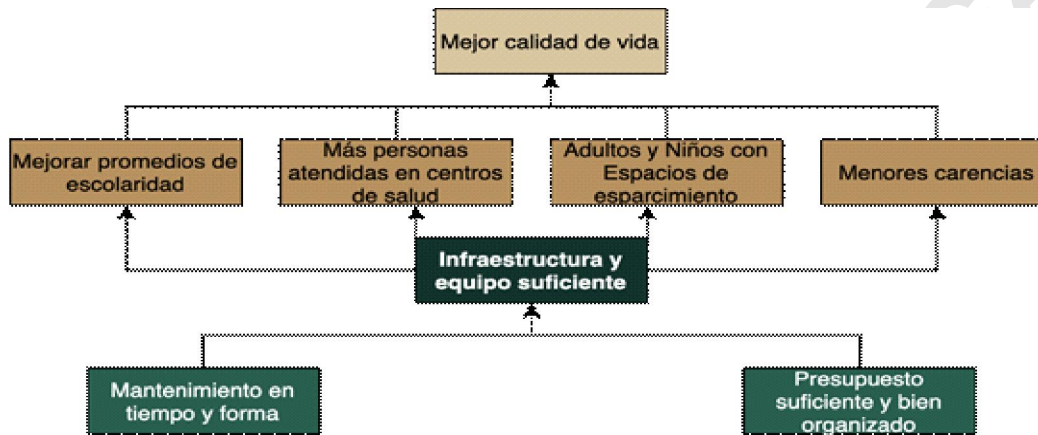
Mejor calidad de vida

Mejorar promedios de escolaridad

Más personas atendidas en centros de salud

Adultos y Niños con Espacios de esparcimiento

Menores carencias

Infraestructura y equipo suficiente

Mantenimiento en tiempo y forma

Presupuesto suficiente y bien organizado